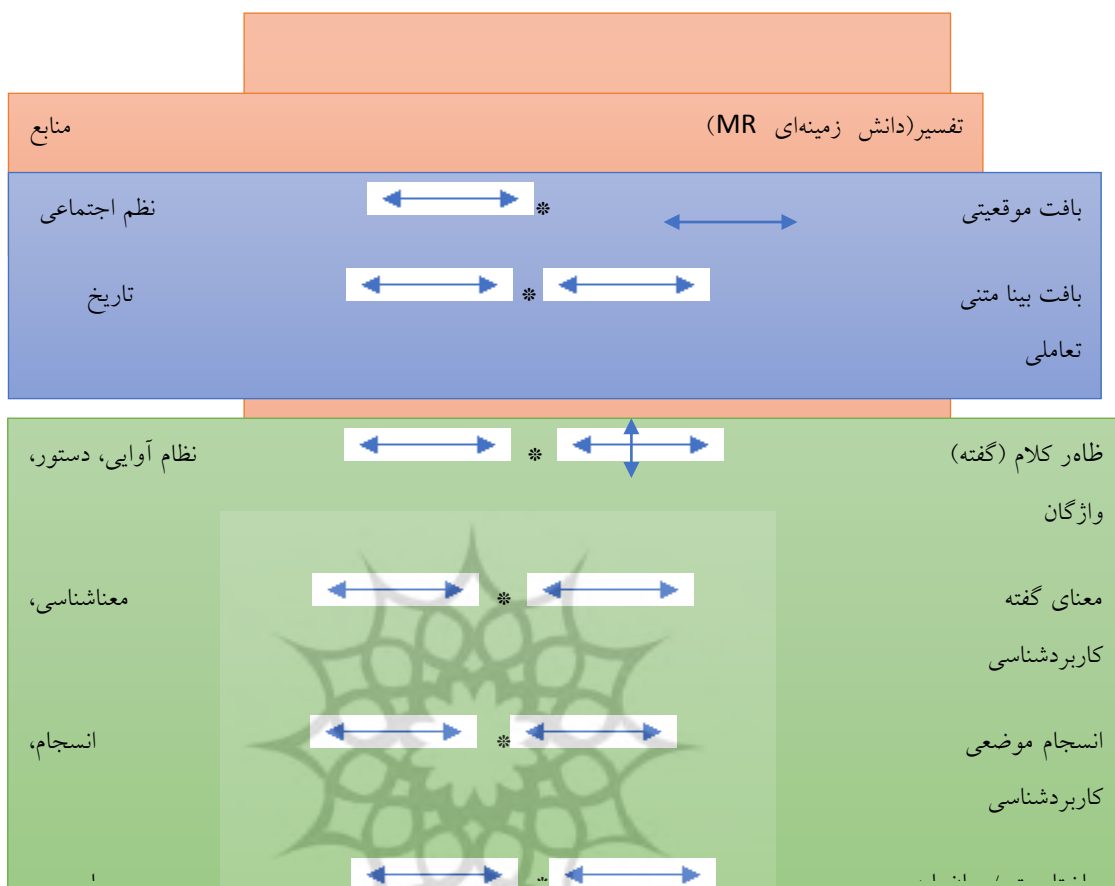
تفسیر(دانش زمینه‌ای MR)
منابع

بافت موقعیتی
نظم اجتماعی

بافت بینا متنی
تاریخ

تعاملی

ظاهر کلام (گفته)
نظام آوایی، دستور،

واژگان

معنای گفته
معناشناسی،

کاربردشناسی

انسجام موضعی
انسجام،

کاربردشناسی

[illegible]